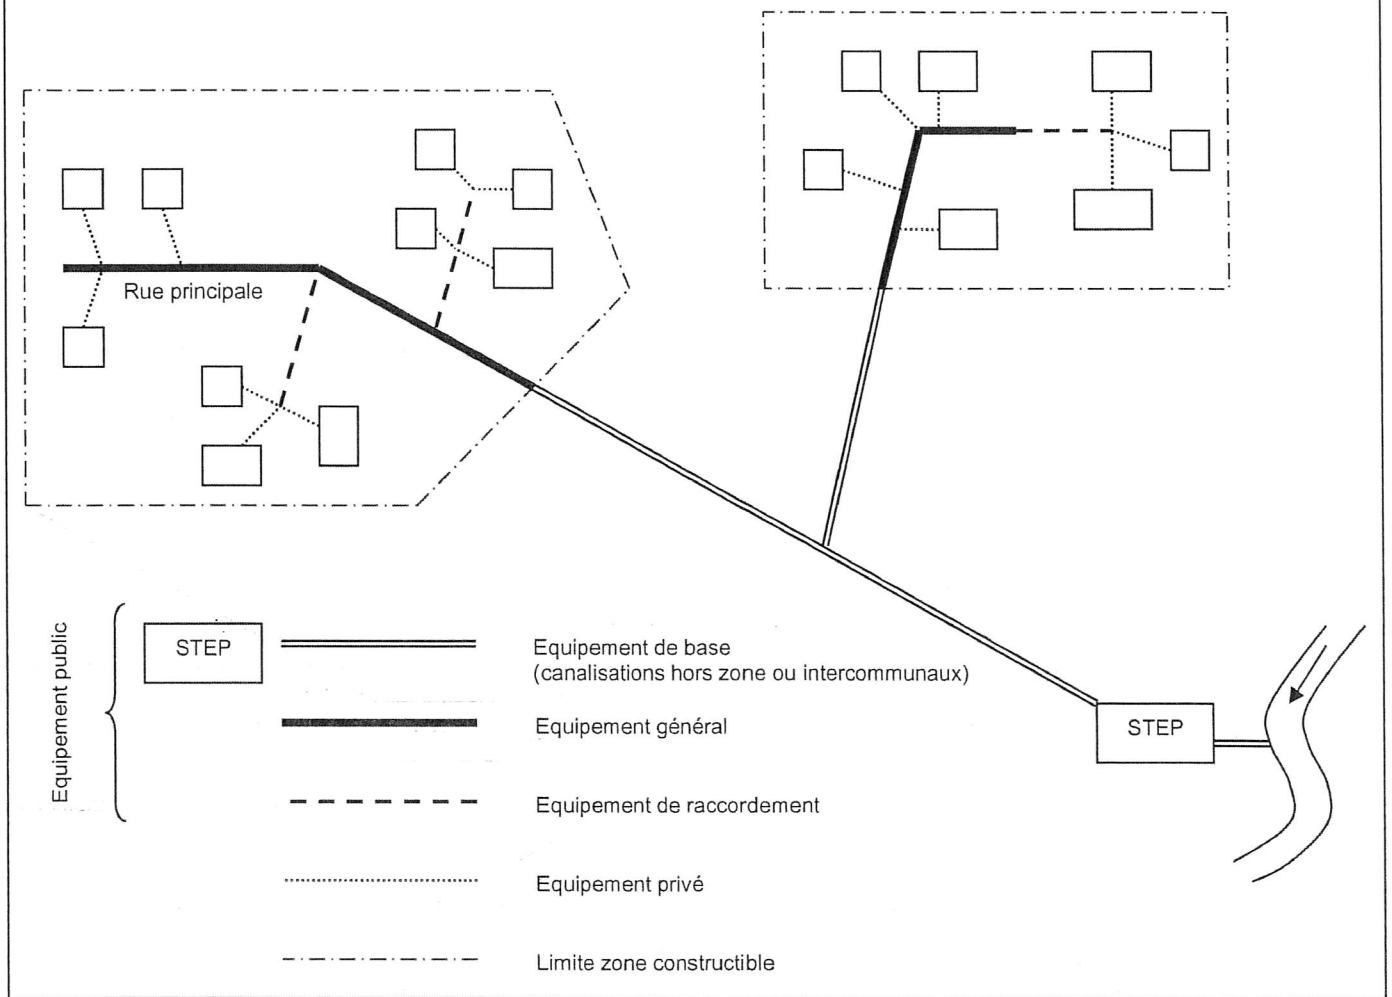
Rue principale

STEP

Equipement public

STEP

Equipement de base
(canalisations hors zone ou intercommunaux)

Equipement général

Equipement de raccordement

Equipement privé

Limite zone constructible